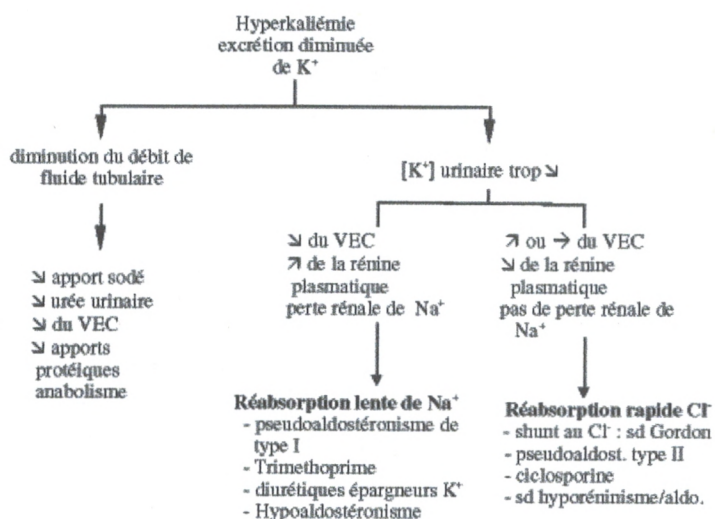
Hyperkaliémie
excrétion diminuée
de $K^+$

diminution du débit de fluide tubulaire

↘ apport sodé
↘ urée urinaire
↘ du VEC
↘ apports protéiques anabolisme

$[K^+]$ urinaire trop ↘

↘ du VEC
↗ de la rénine plasmatique
perte rénale de $Na^+$

Réabsorption lente de $Na^+$
- pseudoaldostéronisme de type I
- Trimethoprime
- diurétiques épargneurs $K^+$
- Hypoaldostéronisme

↗ ou → du VEC
↘ de la rénine plasmatique
pas de perte rénale de $Na^+$

Réabsorption rapide $Cl^-$
- shunt au $Cl^-$ : sd Gordon
- pseudoaldost. type II
- ciclosporine
- sd hyporéninisme/aldo.